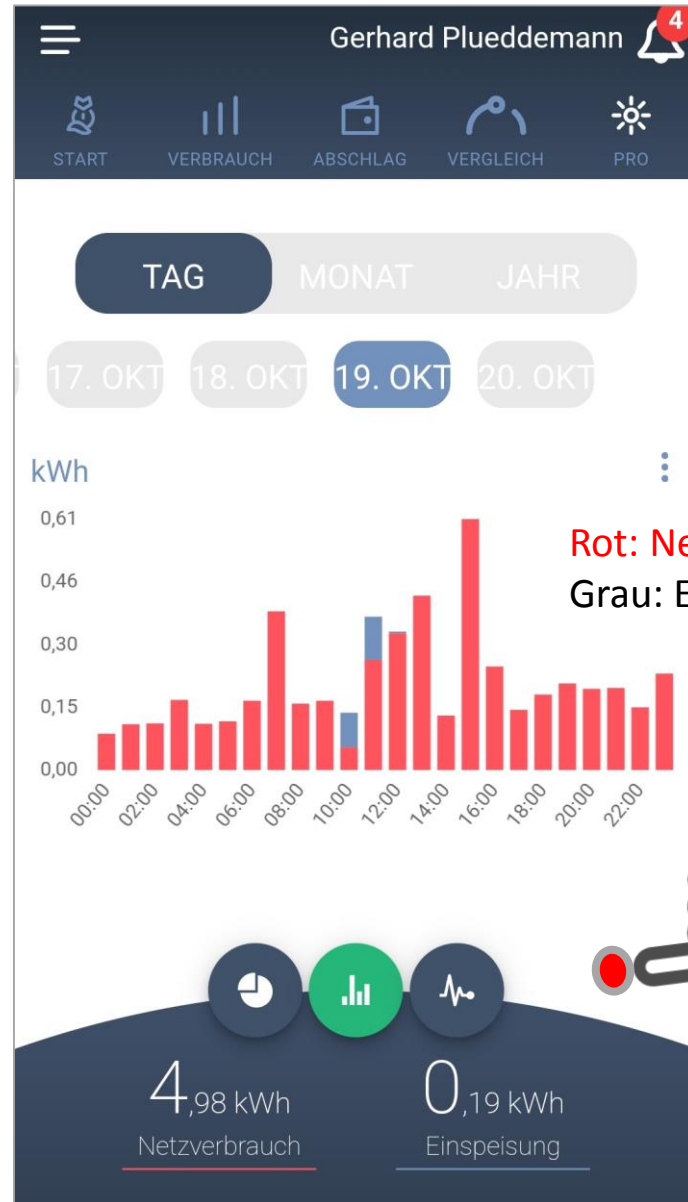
Gerhard Plueddemann 4

START VERBRAUCH ABSCHLAG VERGLEICH PRO

TAG MONAT JAHR

17. OKT 18. OKT 19. OKT 20. OKT

kWh

Rot: Ne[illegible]
Grau: E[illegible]

0,61
0,46
0,30
0,15
0,00

00:00 02:00 04:00 06:00 08:00 10:00 12:00 14:00 16:00 18:00 20:00 22:00

4,98 kWh
Netzverbrauch

0,19 kWh
Einspeisung